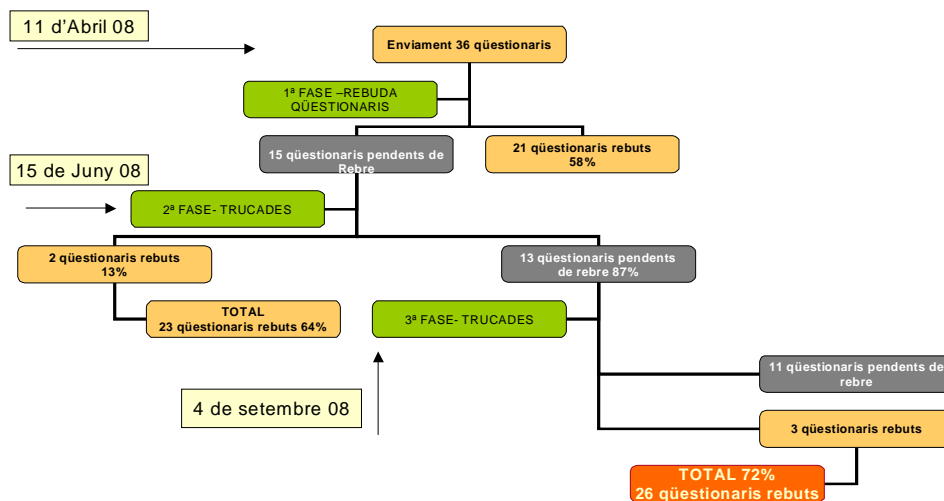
11 d'Abril 08

Enviament 36 qüestionaris

1ª FASE –REBUDA QÜESTIONARIS

15 qüestionaris pendents de Rebre

21 qüestionaris rebuts 58%

15 de Juny 08

2ª FASE- TRUCADES

2 qüestionaris rebuts 13%

13 qüestionaris pendents de rebre 87%

TOTAL 23 qüestionaris rebuts 64%

3ª FASE- TRUCADES

11 qüestionaris pendents de rebre

4 de setembre 08

3 qüestionaris rebuts

TOTAL 72% 26 qüestionaris rebuts